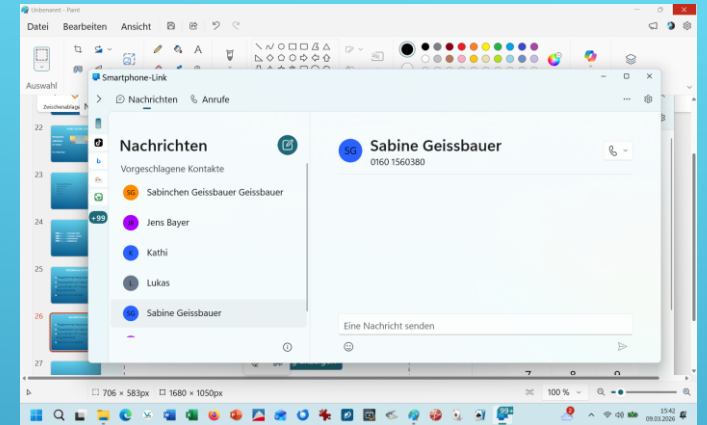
Unbenannt - Paint

Datei Bearbeiten Ansicht

Auswahl

Zwischenablage

22

23

24

25

26

27

Smartphone-Link

Nachrichten Anrufe

+99

Nachrichten

Vorgeschlagene Kontakte

SG Sabinchen Geissbauer Geissbauer

JB Jens Bayer

K Kathi

L Lukas

SG Sabine Geissbauer

SG Sabine Geissbauer
0160 1560380

Eine Nachricht senden

706 × 583px 1680 × 1050px 100 %

15:42
09.03.2026